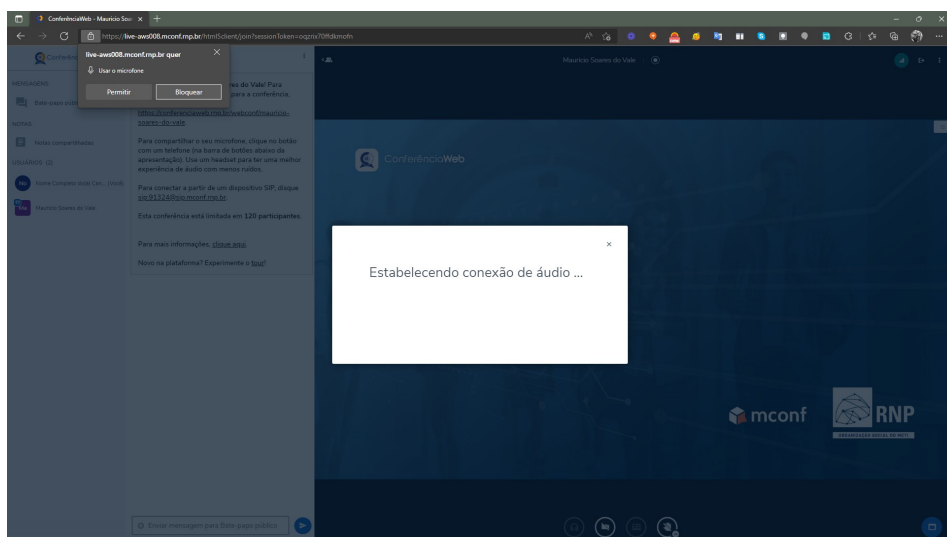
ConferênciaWeb - Mauricio Soar ×

https://live-aws008.mconf.rnp.br/html5client/join?sessionToken=oqcrix70ffdkmofn

live-aws008.mconf.rnp.br quer
Usar o microfone
Permitir Bloquear

Conferên

MENSAGENS
Bate-papo públ

NOTAS
Notas compartilhadas

USUÁRIOS (2)
Nome Completo aluno Cen... (Você)
Mauricio Soares do Vale

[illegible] res do Vale! Para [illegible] para a conferência.

https://conferenciaweb.rnp.br/webconf/mauricio-soares-do-vale.

Para compartilhar o seu microfone, clique no botão com um telefone (na barra de botões abaixo da apresentação). Use um headset para ter uma melhor experiência de áudio com menos ruídos.

Para conectar a partir de um dispositivo SIP, disque sip:91324@sip.mconf.rnp.br.

Esta conferência está limitada em 120 participantes.

Para mais informações, clique aqui.

Novo na plataforma? Experimente o tour!

Enviar mensagem para Bate-papo público

Mauricio Soares do Vale

ConferênciaWeb

Estabelecendo conexão de áudio ...

mconf

RNP